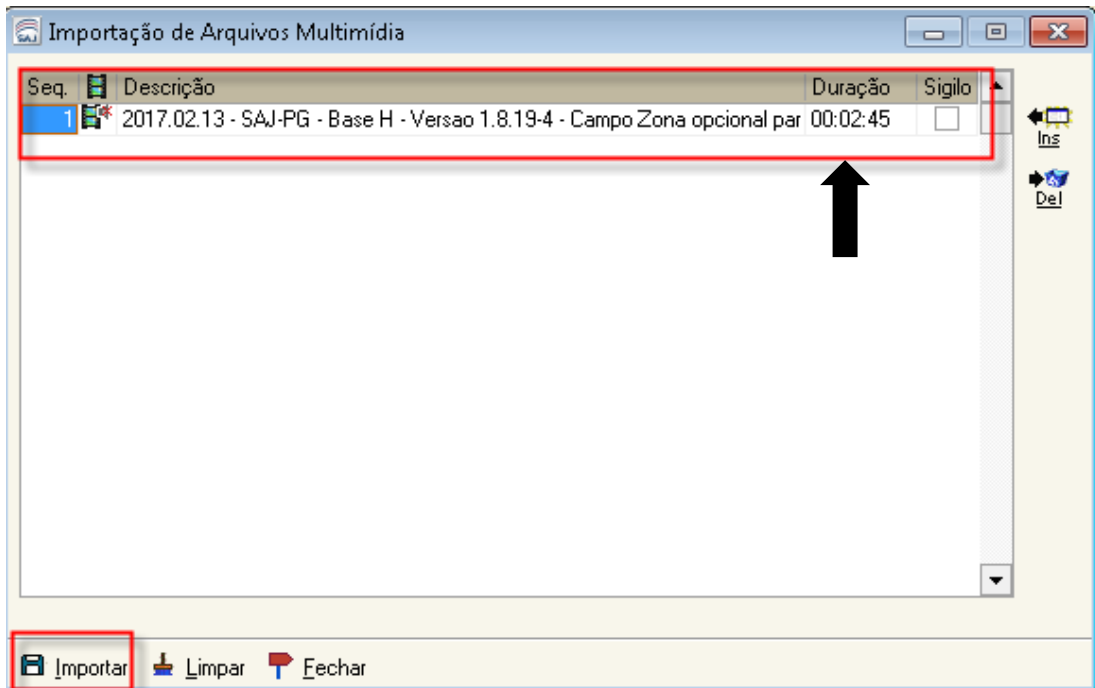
Importação de Arquivos Multimídia

| Seq. | | Descrição | Duração | Sigilo |
|---|---|---|---|---|
| 1 | | 2017.02.13 - SAJ-PG - Base H - Versao 1.8.19-4 - Campo Zona opcional par | 00:02:45 | |

Ins
Del

Importar Limpar Fechar